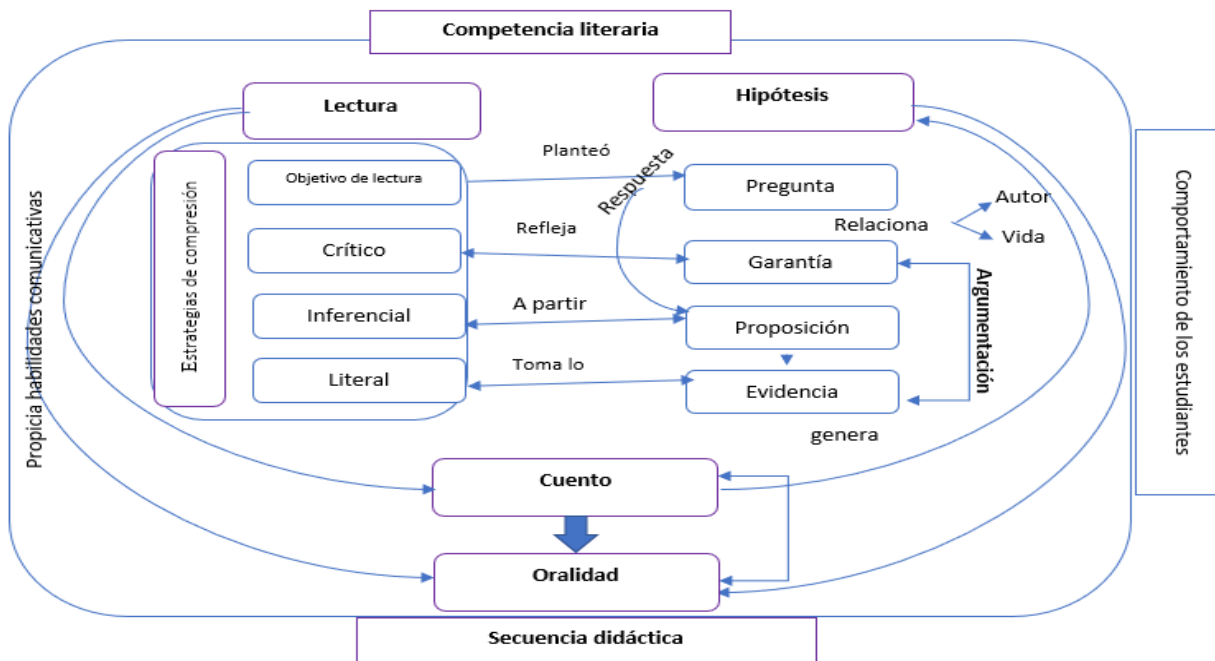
Competencia literaria

Propicia habilidades comunicativas

Lectura

Estrategias de comprensión

Objetivo de lectura

Crítico

Inferencial

Literal

Planteó

Respuesta

Refleja

A partir

Toma lo

Hipótesis

Pregunta

Relaciona

Autor

Vida

Garantía

Argumentación

Proposición

Evidencia

genera

Cuento

Oralidad

Comportamiento de los estudiantes

Secuencia didáctica